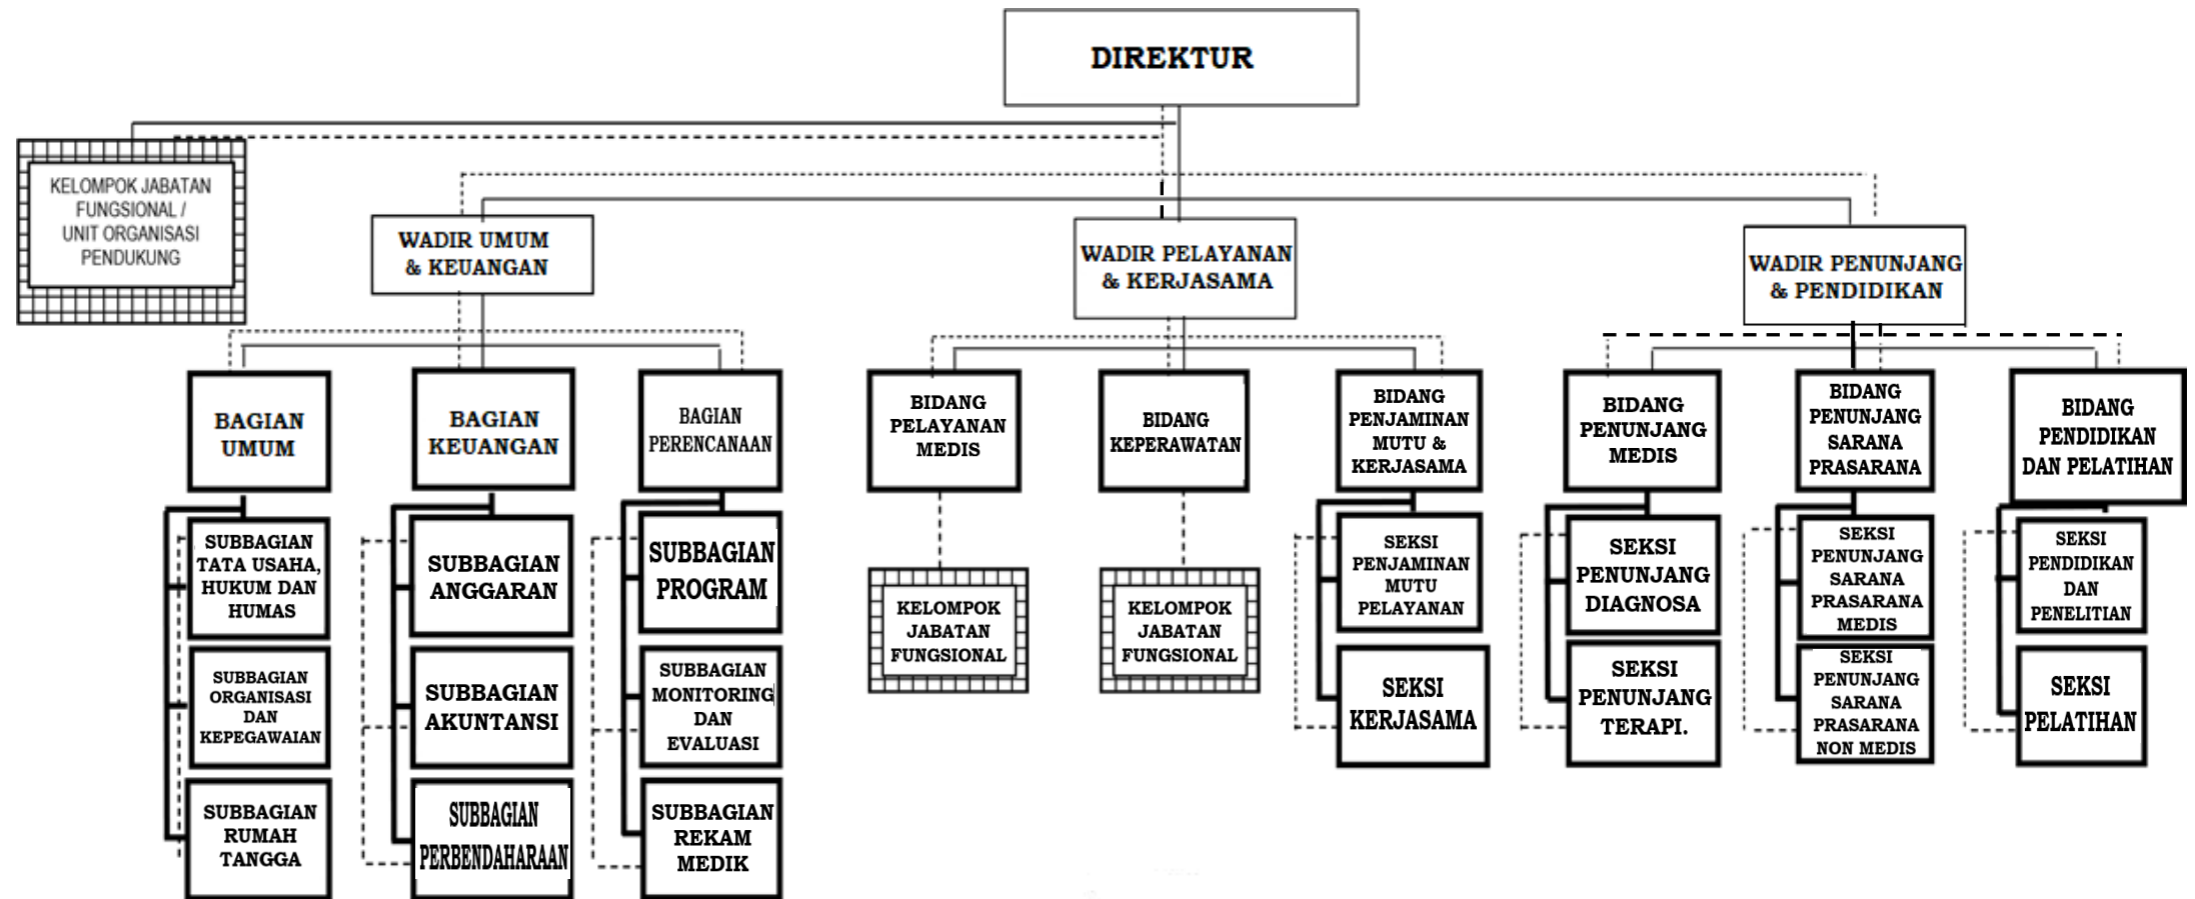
DIREKTUR

KELOMPOK JABATAN FUNGSIONAL / UNIT ORGANISASI PENDUKUNG

WADIR UMUM & KEUANGAN

WADIR PELAYANAN & KERJASAMA

WADIR PENUNJANG & PENDIDIKAN

BAGIAN UMUM

SUBBAGIAN TATA USAHA, HUKUM DAN HUMAS

SUBBAGIAN ORGANISASI DAN KEPEGAWAIAN

SUBBAGIAN RUMAH TANGGA

BAGIAN KEUANGAN

SUBBAGIAN ANGGARAN

SUBBAGIAN AKUNTANSI

SUBBAGIAN PERBENDAHARAAN

BAGIAN PERENCANAAN

SUBBAGIAN PROGRAM

SUBBAGIAN MONITORING DAN EVALUASI

SUBBAGIAN REKAM MEDIK

BIDANG PELAYANAN MEDIS

KELOMPOK JABATAN FUNGSIONAL

BIDANG KEPERAWATAN

KELOMPOK JABATAN FUNGSIONAL

BIDANG PENJAMINAN MUTU & KERJASAMA

SEKSI PENJAMINAN MUTU PELAYANAN

SEKSI KERJASAMA

BIDANG PENUNJANG MEDIS

SEKSI PENUNJANG DIAGNOSA

SEKSI PENUNJANG TERAPI.

BIDANG PENUNJANG SARANA PRASARANA

SEKSI PENUNJANG SARANA PRASARANA MEDIS

SEKSI PENUNJANG SARANA PRASARANA NON MEDIS

BIDANG PENDIDIKAN DAN PELATIHAN

SEKSI PENDIDIKAN DAN PENELITIAN

SEKSI PELATIHAN